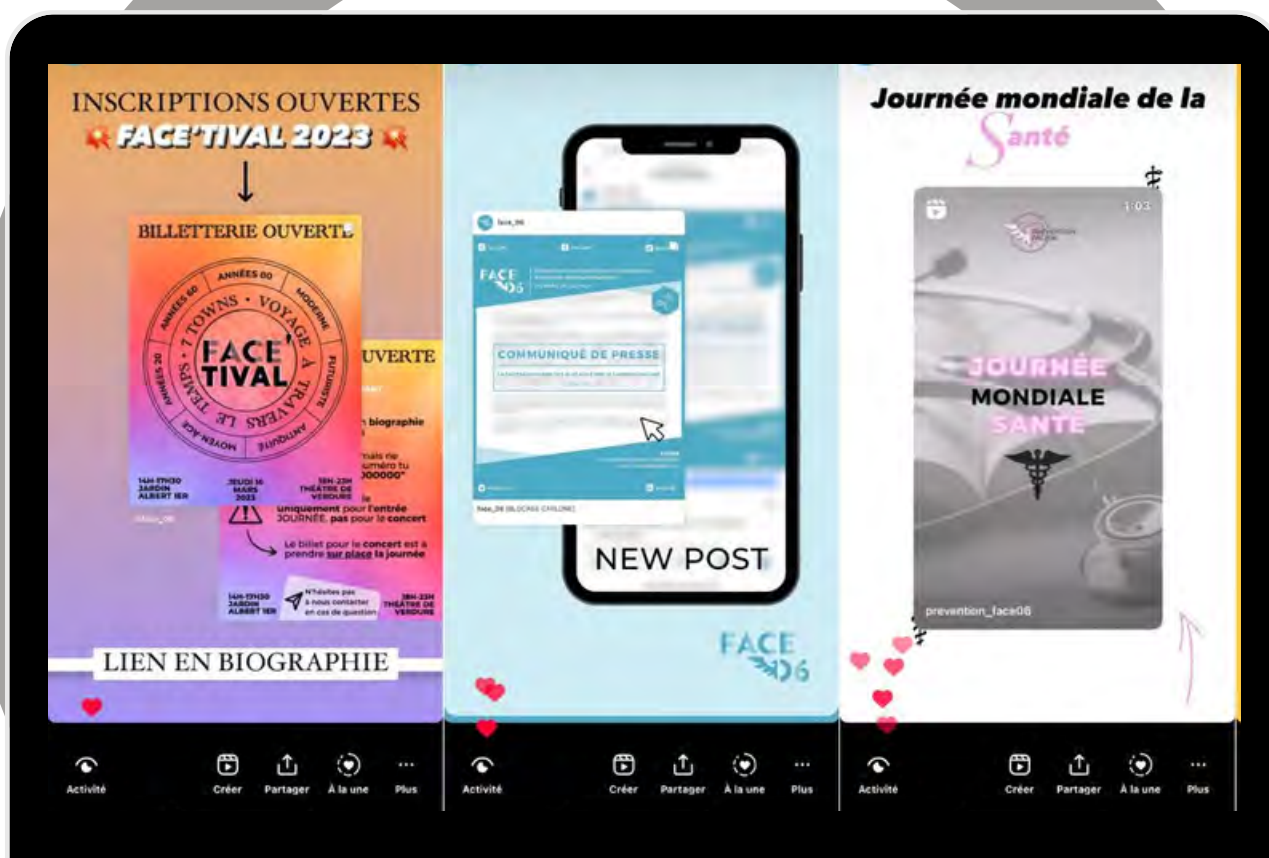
INSCRIPTIONS OUVERTES
FACE'TIVAL 2023
↓
BILLETTERIE OUVERTE
ANNÉES 60
MODERNE
FUTURISTE
ANTIQUITÉ
MOYEN-AGE
ANNÉES 20
7 TOWNS · VOYAGE À TRAVERS LE TEMPS
FACE'TIVAL
14H-17H30 JARDIN ALBERT 1ER
JEUDI 16 MARS 2023
18H-23H THÉÂTRE DE VERDURE
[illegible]UVERTE
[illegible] biographie
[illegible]mais ne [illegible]uméro tu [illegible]00000"
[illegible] uniquement pour l'entrée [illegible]JOURNÉE, pas pour le concert
Le billet pour le concert est à prendre sur place la journée
14H-17H30 JARDIN ALBERT 1ER
N'hésitez pas à nous contacter en cas de question
18H-23H THÉÂTRE DE VERDURE
LIEN EN BIOGRAPHIE
Activité
Créer
Partager
À la une
Plus

face_06
FACE 06
COMMUNIQUÉ DE PRESSE
face_06 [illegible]
NEW POST
FACE 06
Activité
Créer
Partager
À la une
Plus

Journée mondiale de la Santé
1:03
JOURNÉE MONDIALE SANTÉ
prevention_face06
Activité
Créer
Partager
À la une
Plus